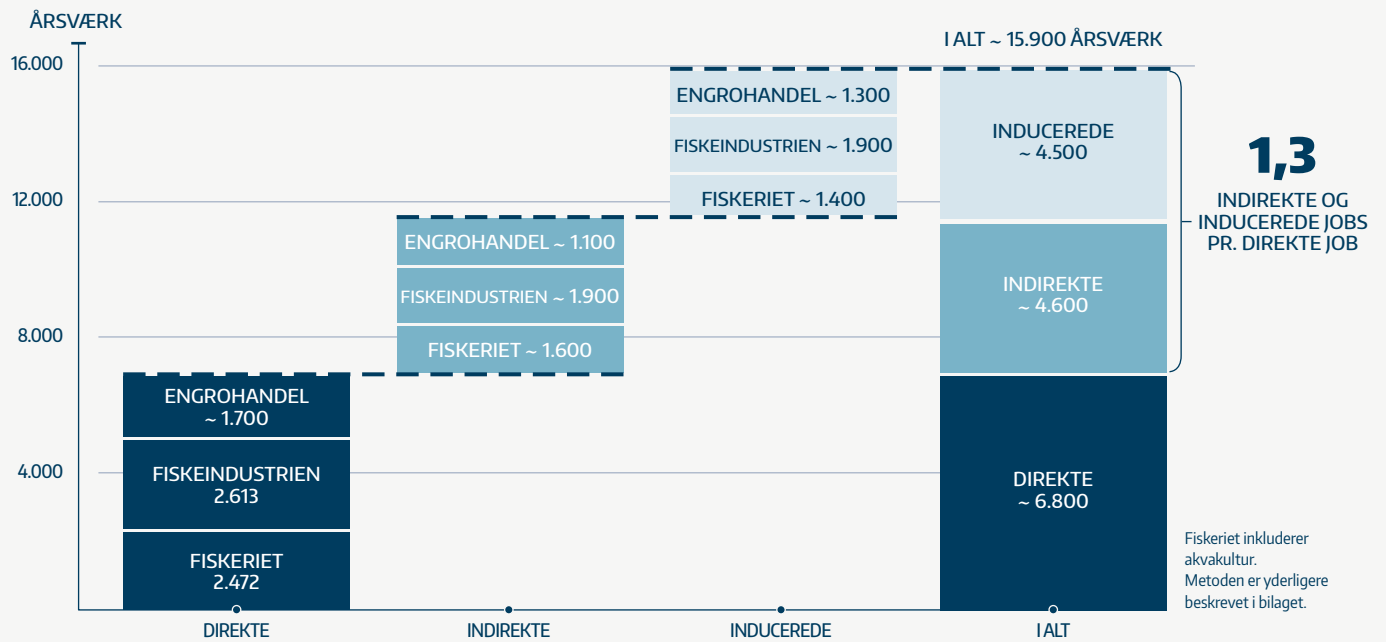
ÅRSVÆRK

16.000
12.000
8.000
4.000

I ALT ~ 15.900 ÅRSVÆRK

ENGROHANDEL ~ 1.700
FISKEINDUSTRIEN 2.613
FISKERIET 2.472

ENGROHANDEL ~ 1.100
FISKEINDUSTRIEN ~ 1.900
FISKERIET ~ 1.600

ENGROHANDEL ~ 1.300
FISKEINDUSTRIEN ~ 1.900
FISKERIET ~ 1.400

INDUCEREDE ~ 4.500
INDIREKTE ~ 4.600
DIREKTE ~ 6.800

1,3
INDIREKTE OG INDUCEREDE JOBS PR. DIREKTE JOB

Fiskeriet inkluderer akvakultur.
Metoden er yderligere beskrevet i bilaget.

DIREKTE
INDIREKTE
INDUCEREDE
I ALT